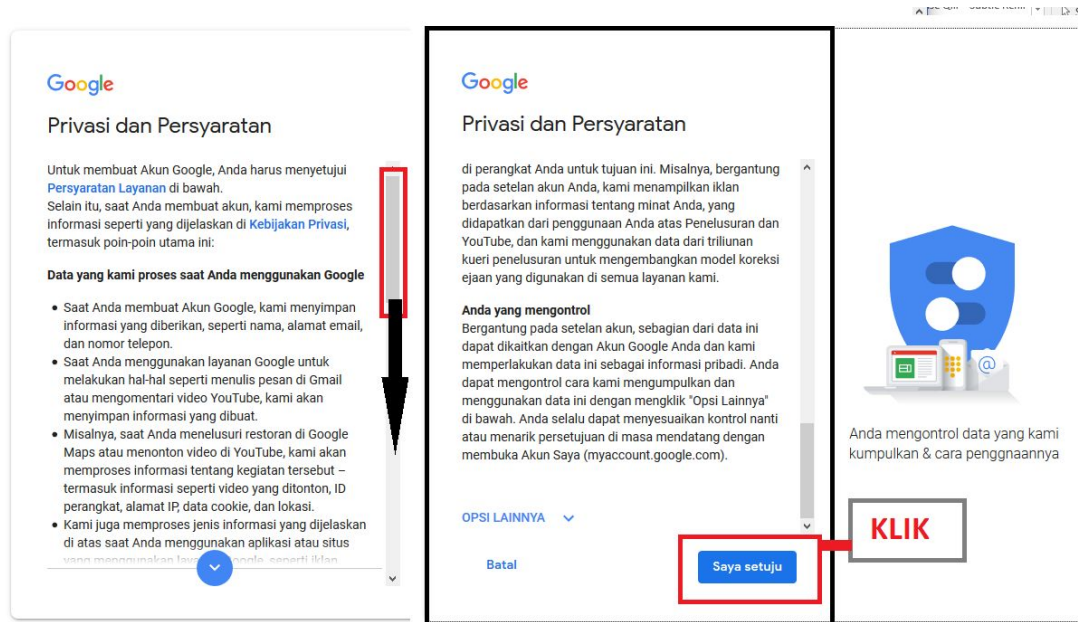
Google

Privasi dan Persyaratan

Untuk membuat Akun Google, Anda harus menyetujui Persyaratan Layanan di bawah.
Selain itu, saat Anda membuat akun, kami memproses informasi seperti yang dijelaskan di Kebijakan Privasi, termasuk poin-poin utama ini:

Data yang kami proses saat Anda menggunakan Google

• Saat Anda membuat Akun Google, kami menyimpan informasi yang diberikan, seperti nama, alamat email, dan nomor telepon.
• Saat Anda menggunakan layanan Google untuk melakukan hal-hal seperti menulis pesan di Gmail atau mengomentari video YouTube, kami akan menyimpan informasi yang dibuat.
• Misalnya, saat Anda menelusuri restoran di Google Maps atau menonton video di YouTube, kami akan memproses informasi tentang kegiatan tersebut – termasuk informasi seperti video yang ditonton, ID perangkat, alamat IP, data cookie, dan lokasi.
• Kami juga memproses jenis informasi yang dijelaskan di atas saat Anda menggunakan aplikasi atau situs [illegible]

Google

Privasi dan Persyaratan

di perangkat Anda untuk tujuan ini. Misalnya, bergantung pada setelan akun Anda, kami menampilkan iklan berdasarkan informasi tentang minat Anda, yang didapatkan dari penggunaan Anda atas Penelusuran dan YouTube, dan kami menggunakan data dari triliunan kueri penelusuran untuk mengembangkan model koreksi ejaan yang digunakan di semua layanan kami.

Anda yang mengontrol
Bergantung pada setelan akun, sebagian dari data ini dapat dikaitkan dengan Akun Google Anda dan kami memperlakukan data ini sebagai informasi pribadi. Anda dapat mengontrol cara kami mengumpulkan dan menggunakan data ini dengan mengklik "Opsi Lainnya" di bawah. Anda selalu dapat menyesuaikan kontrol nanti atau menarik persetujuan di masa mendatang dengan membuka Akun Saya (myaccount.google.com).

OPSI LAINNYA

Batal

Saya setuju

KLIK

Anda mengontrol data yang kami kumpulkan & cara penggnaannya